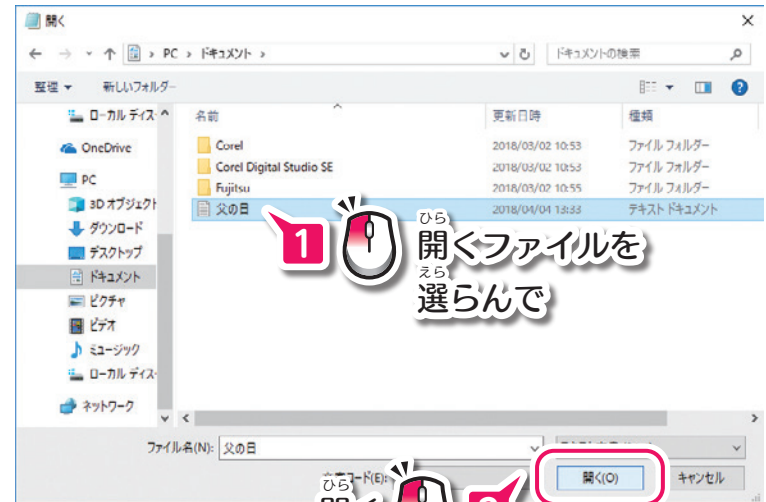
開く

PC › ドキュメント ›

ドキュメントの検索

整理 ▾ 新しいフォルダー

ローカル ディス

OneDrive

PC

3D オブジェクト

ダウンロード

デスクトップ

ドキュメント

ピクチャ

ビデオ

ミュージック

ローカル ディス

ネットワーク

| 名前 | 更新日時 | 種類 |
|---|---|---|
| Corel | 2018/03/02 10:53 | ファイル フォルダー |
| Corel Digital Studio SE | 2018/03/02 10:53 | ファイル フォルダー |
| Fujitsu | 2018/03/02 10:55 | ファイル フォルダー |
| 父の日 | 2018/04/04 13:33 | テキスト ドキュメント |

1 ひら 開くファイルを えら 選らんで

ファイル名(N): 父の日

文字コード(E):

ひら 開く

2

開く(O)

キャンセル